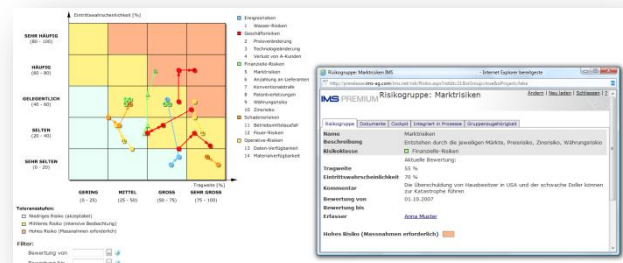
Eintrittswahrscheinlichkeit [%]

SEHR HÄUFIG
(80 - 100)

HÄUFIG
(60 - 80)

GELEGENTLICH
(40 - 60)

SELTEN
(20 - 40)

SEHR SELTEN
(0 - 20)

GERING
(0 - 25)

MITTEL
(25 - 50)

GROSS
(50 - 75)

SEHR GROSS
(75 - 100)

Tragweite [%]

Elementarrisiken
1 Wasser-Risiken
Geschäftsrisiken
2 Preisveränderung
3 Technologieänderung
4 Verlust von A-Kunden
Finanzielle-Risiken
5 Marktrisiken
6 Anziehung an Lieferanten
7 Konventionalstrafe
8 Patentverletzungen
9 Währungsrisiko
10 Zinsrisiko
Schadenrisiken
11 Betriebsmittelausfall
12 Feuer-Risiken
Operative-Risiken
13 Daten-Verfügbarkeit
14 Materialverfügbarkeit

Toleranzstufen:
Niedriges Risiko (akzeptabel)
Mittleres Risiko (intensive Beobachtung)
Hohes Risiko (Massnahmen erforderlich)

Filter:
Bewertung von
Bewertung bis

Risikogruppe: Marktrisiken IMS - Internet Explorer bereitgestellt

IMS PREMIUM Risikogruppe: Marktrisiken

Ändern | Neu laden | Schliessen | ?

Risikogruppe | Dokumente | Cockpit | Integriert in Prozesse | Gruppenzugehörigkeit

Name | Marktrisiken
Beschreibung | Entstehen durch die jeweiligen Märkte, Preisrisiko, Zinsrisiko, Währungsrisiko
Risikoklasse | Finanzielle-Risiken
Aktuelle Bewertung:
Tragweite | 55 %
Eintrittswahrscheinlichkeit | 75 %
Kommentar | Die Überschuldung von Hausbesitzer in USA und der schwache Dollar können zur Katastrophe führen
Bewertung von | 01.10.2007
Bewertung bis
Erfasser | Anna Muster

Hohes Risiko (Massnahmen erforderlich)